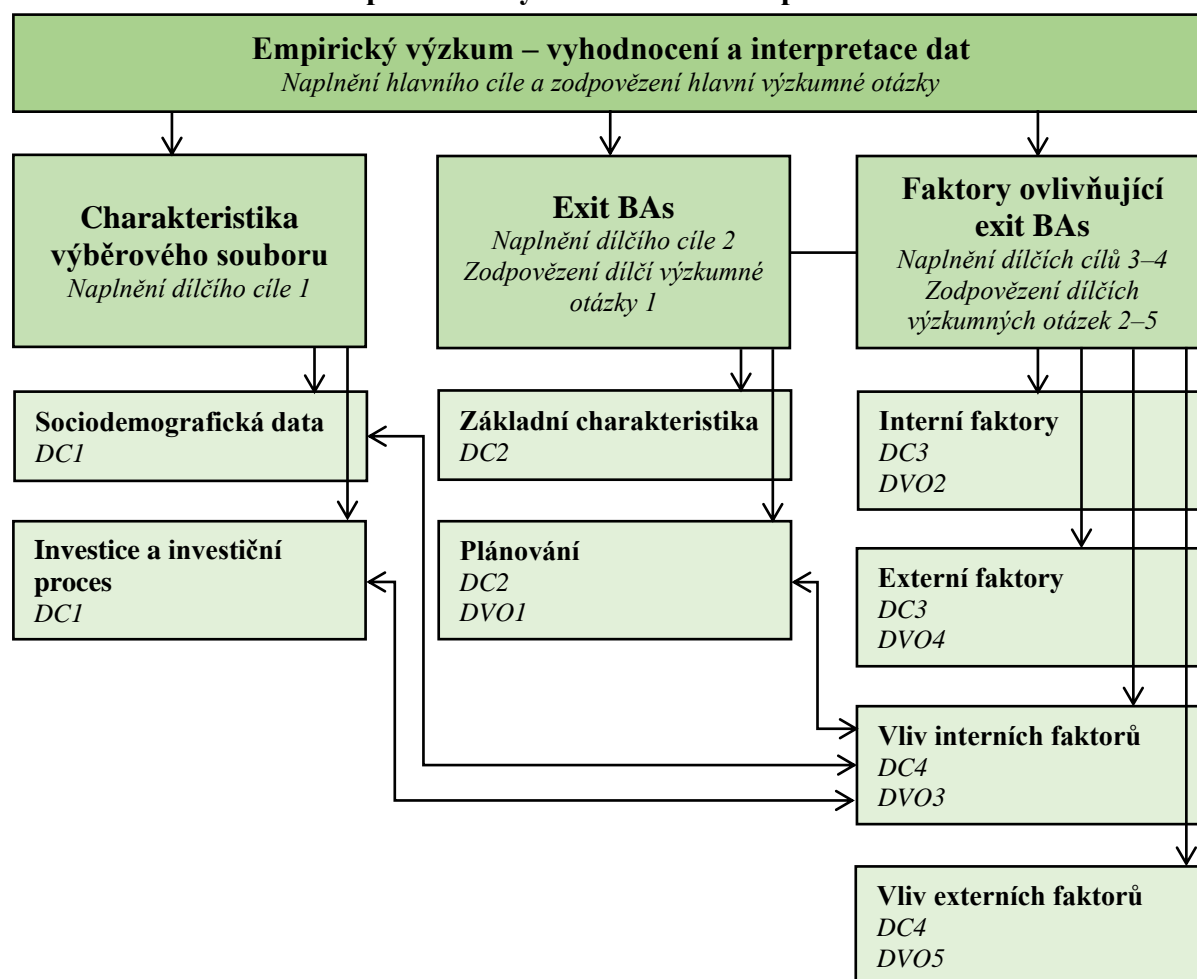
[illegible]

Empirický výzkum – vyhodnocení a interpretace dat
Naplnění hlavního cíle a zodpovězení hlavní výzkumné otázky

Charakteristika výběrového souboru
Naplnění dílčího cíle 1

Exit BAs
Naplnění dílčího cíle 2
Zodpovězení dílčí výzkumné otázky 1

Faktory ovlivňující exit BAs
Naplnění dílčích cílů 3–4
Zodpovězení dílčích výzkumných otázek 2–5

Sociodemografická data
DC1

Základní charakteristika
DC2

Interní faktory
DC3
DVO2

Investice a investiční proces
DC1

Plánování
DC2
DVO1

Externí faktory
DC3
DVO4

Vliv interních faktorů
DC4
DVO3

Vliv externích faktorů
DC4
DVO5